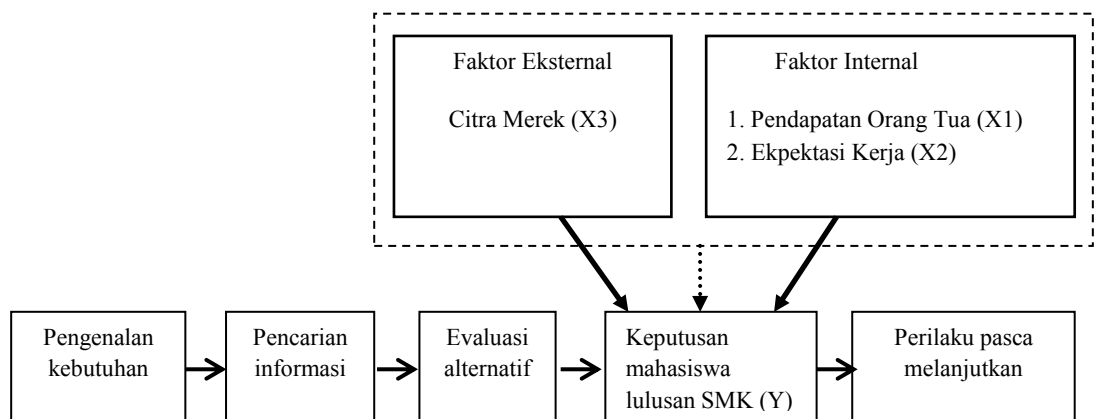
Faktor Eksternal

Citra Merek (X3)

Faktor Internal

1. Pendapatan Orang Tua (X1)
2. Ekpektasi Kerja (X2)

Pengenalan kebutuhan

Pencarian informasi

Evaluasi alternatif

Keputusan mahasiswa lulusan SMK (Y)

Perilaku pasca melanjutkan